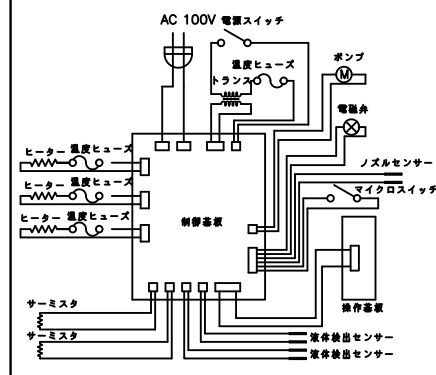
AC 100V 電源スイッチ

温度ヒューズ

トランス

ポンプ

M

電磁弁

ヒーター 温度ヒューズ

ヒーター 温度ヒューズ

ヒーター 温度ヒューズ

ノズルセンサー

マイクロスイッチ

制御基板

操作基板

サーミスタ

サーミスタ

液体検出センサー

液体検出センサー